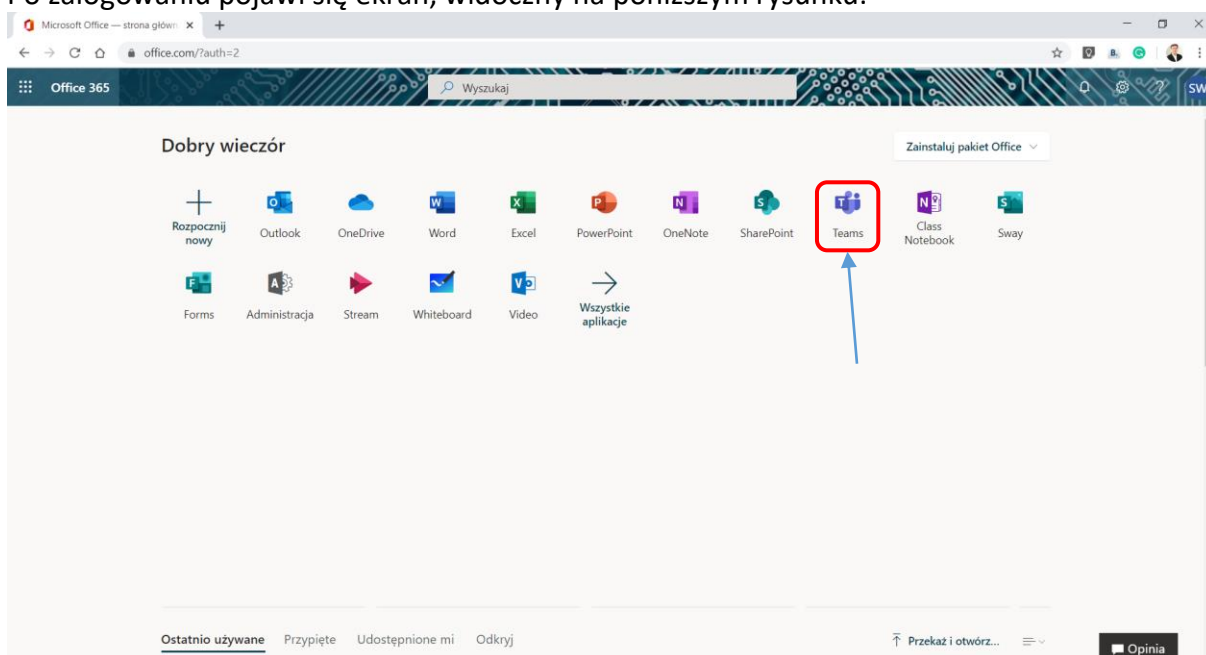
Po zalogowaniu pojawi się ekran, widoczny na poniższym rysunku.

Microsoft Office — strona główn ×

office.com/?auth=2

Office 365

Wyszukaj

SW

Dobry wieczór

Zainstaluj pakiet Office

Rozpocznij nowy

Outlook

OneDrive

Word

Excel

PowerPoint

OneNote

SharePoint

Teams

Class Notebook

Sway

Forms

Administracja

Stream

Whiteboard

Video

Wszystkie aplikacje

Ostatnio używane Przypięte Udostępnione mi Odkryj

Przekaż i otwórz...

Opinia